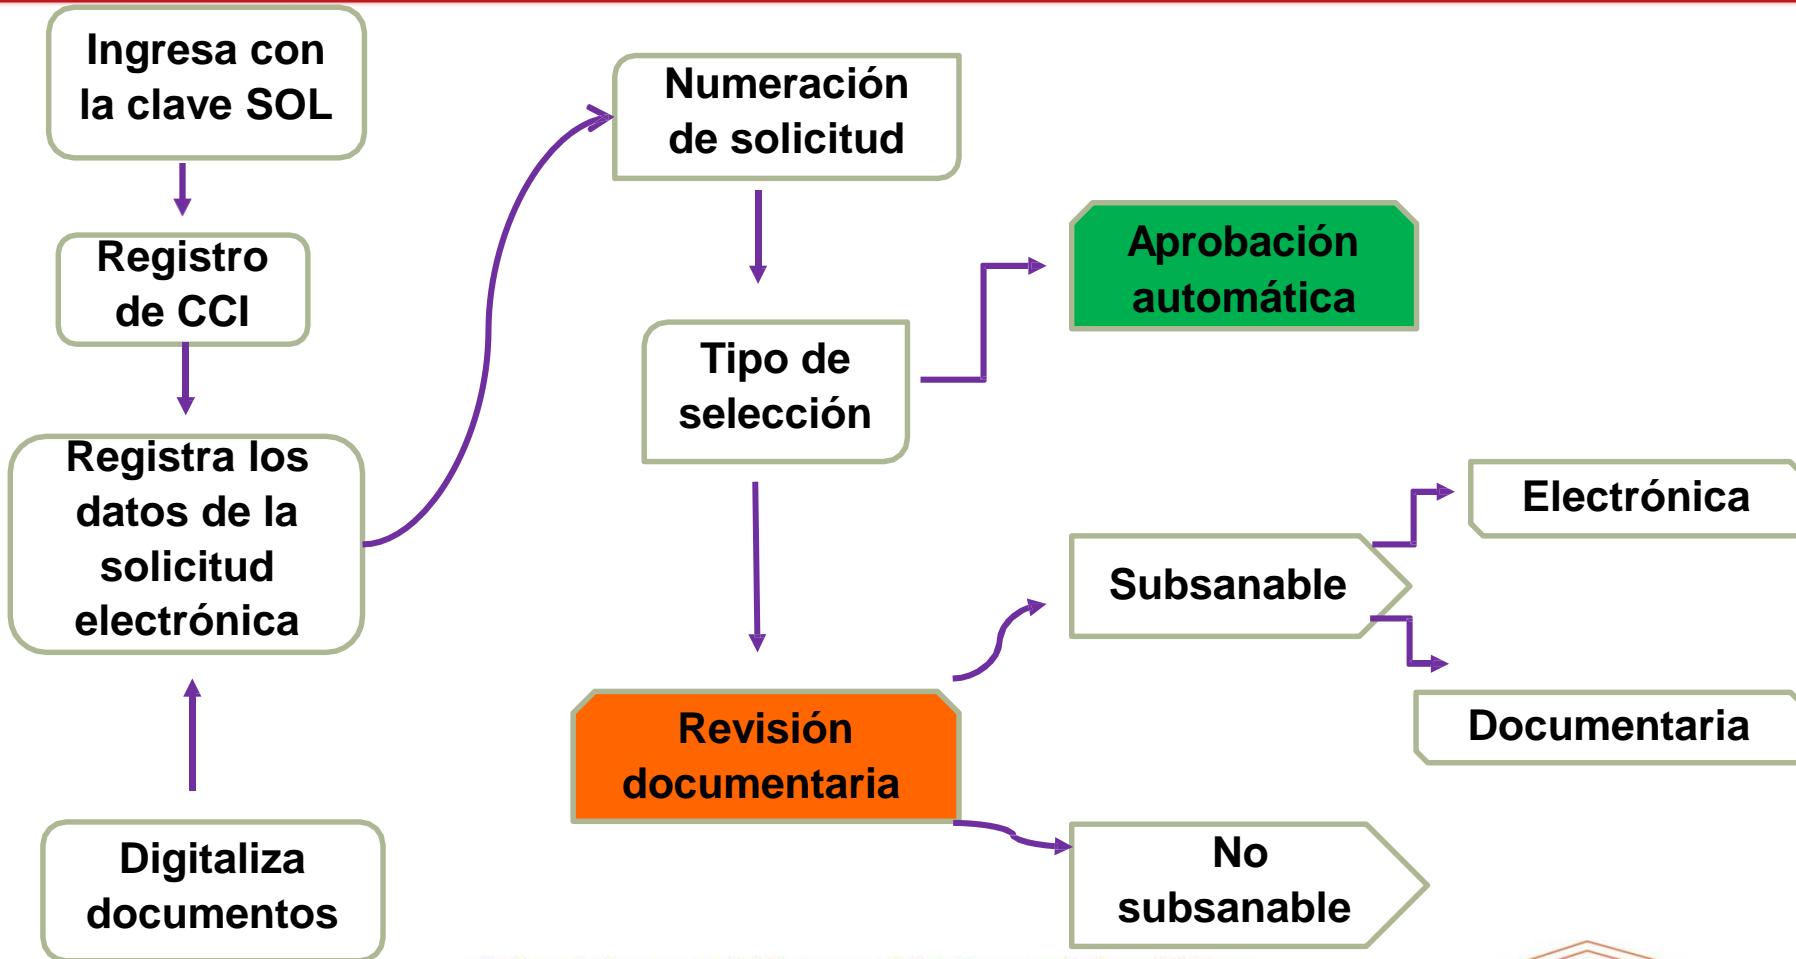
Ingresa con la clave SOL

Registro de CCI

Registra los datos de la solicitud electrónica

Digitaliza documentos

Numeración de solicitud

Tipo de selección

Aprobación automática

Revisión documentaria

Subsanable

Electrónica

Documentaria

No subsanable